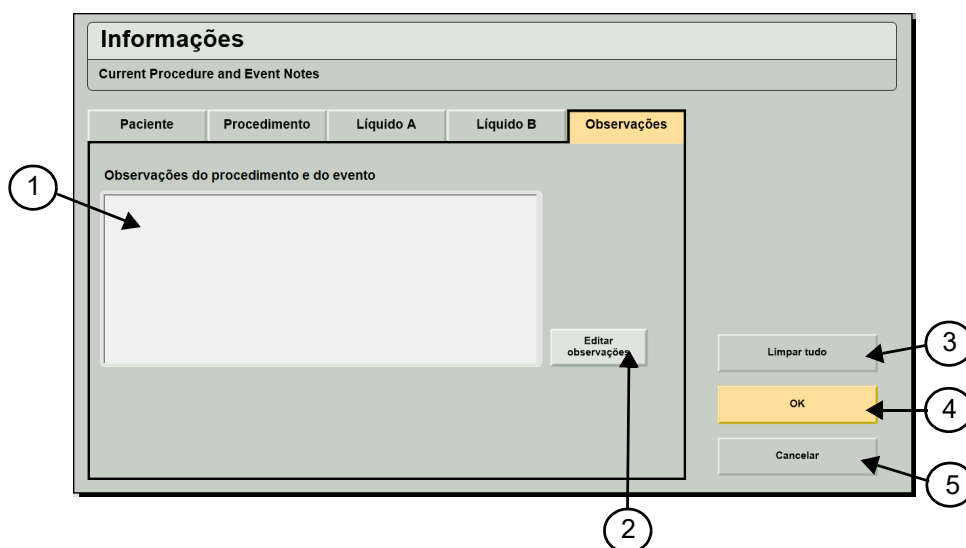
Informações
Current Procedure and Event Notes

Paciente | Procedimento | Líquido A | Líquido B | Observações

Observações do procedimento e do evento

Editar observações

Limpar tudo

OK

Cancelar

1
2
3
4
5